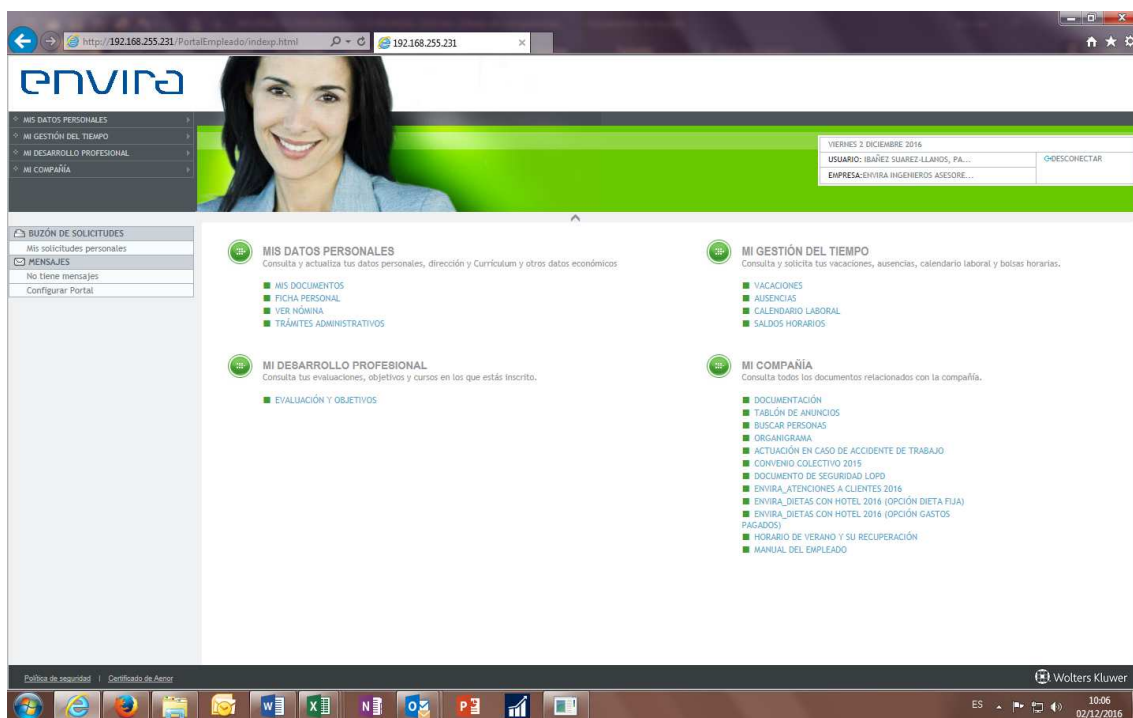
http://192.168.255.231/PortalEmpleado/indexp.html 192.168.255.231

envira

MIS DATOS PERSONALES
MI GESTIÓN DEL TIEMPO
MI DESARROLLO PROFESIONAL
MI COMPAÑÍA

VIERNES 2 DICIEMBRE 2016
USUARIO: IBAÑEZ SUAREZ-LLANOS, PA...
EMPRESA: ENVIRA INGENIEROS ASESORE...
DESCONECTAR

BUZÓN DE SOLICITUDES
Mis solicitudes personales
MENSAJES
No tiene mensajes
Configurar Portal

MIS DATOS PERSONALES
Consulta y actualiza tus datos personales, dirección y Currículum y otros datos económicos

MIS DOCUMENTOS
FICHA PERSONAL
VER NÓMINA
TRÁMITES ADMINISTRATIVOS

MI GESTIÓN DEL TIEMPO
Consulta y solicita tus vacaciones, ausencias, calendario laboral y bolsas horarias.

VACACIONES
AUSENCIAS
CALENDARIO LABORAL
SALDOS HORARIOS

MI DESARROLLO PROFESIONAL
Consulta tus evaluaciones, objetivos y cursos en los que estás inscrito.

EVALUACIÓN Y OBJETIVOS

MI COMPAÑÍA
Consulta todos los documentos relacionados con la compañía.

DOCUMENTACIÓN
TABLÓN DE ANUNCIOS
BUSCAR PERSONAS
ORGANIGRAMA
ACTUACIÓN EN CASO DE ACCIDENTE DE TRABAJO
CONVENIO COLECTIVO 2015
DOCUMENTO DE SEGURIDAD LOPD
ENVIRA_ATENCIONES A CLIENTES 2016
ENVIRA_DIETAS CON HOTEL 2016 (OPCIÓN DIETA FIJA)
ENVIRA_DIETAS CON HOTEL 2016 (OPCIÓN GASTOS PAGADOS)
HORARIO DE VERANO Y SU RECUPERACIÓN
MANUAL DEL EMPLEADO

Política de seguridad | Certificado de Aenor
Wolters Kluwer

ES 10:06 02/12/2016